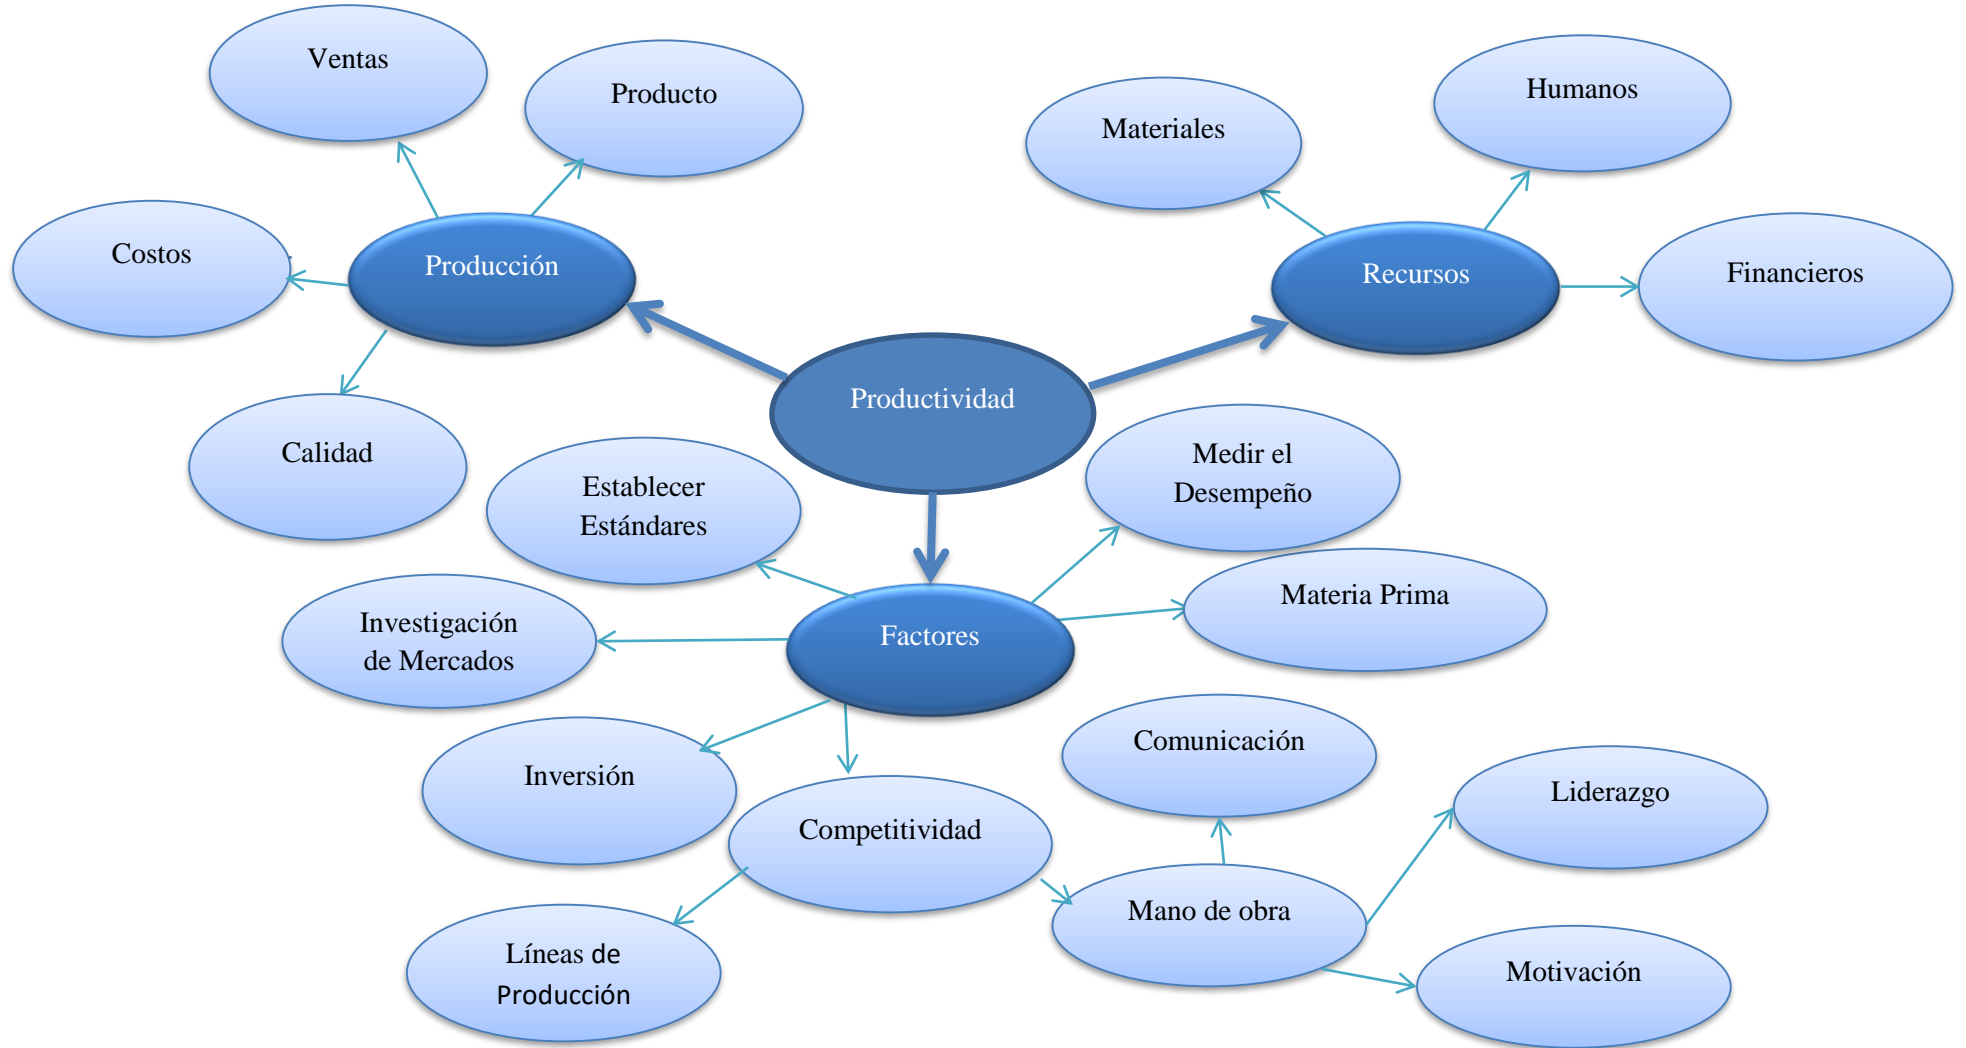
Productividad

Producción

Ventas

Producto

Costos

Calidad

Recursos

Materiales

Humanos

Financieros

Factores

Establecer Estándares

Medir el Desempeño

Materia Prima

Investigación de Mercados

Inversión

Competitividad

Líneas de Producción

Mano de obra

Comunicación

Liderazgo

Motivación